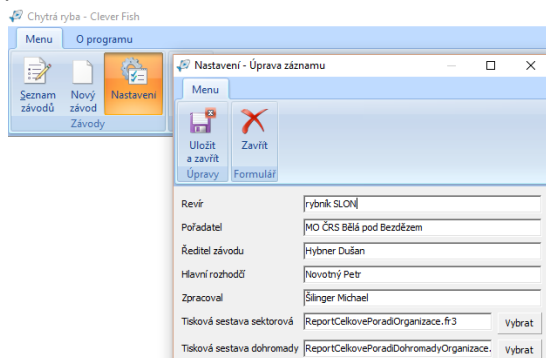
Chytrá ryba - Clever Fish

Menu
O programu

Seznam závodů
Nový závod
Nastavení
Závody

Nastavení - Úprava záznamu

Menu

Uložit a zavřít
Zavřít
Úpravy
Formulář

Revír
rybník SLON
Pořadatel
MO ČRS Bělá pod Bezdězem
Ředitel závodu
Hybner Dušan
Hlavní rozhodčí
Novotný Petr
Zpracoval
Šilinger Michael
Tisková sestava sektorová
ReportCelkovePoradiOrganizace.fr3
Vybrat
Tisková sestava dohromady
ReportCelkovePoradiDohromadyOrganizace.
Vybrat